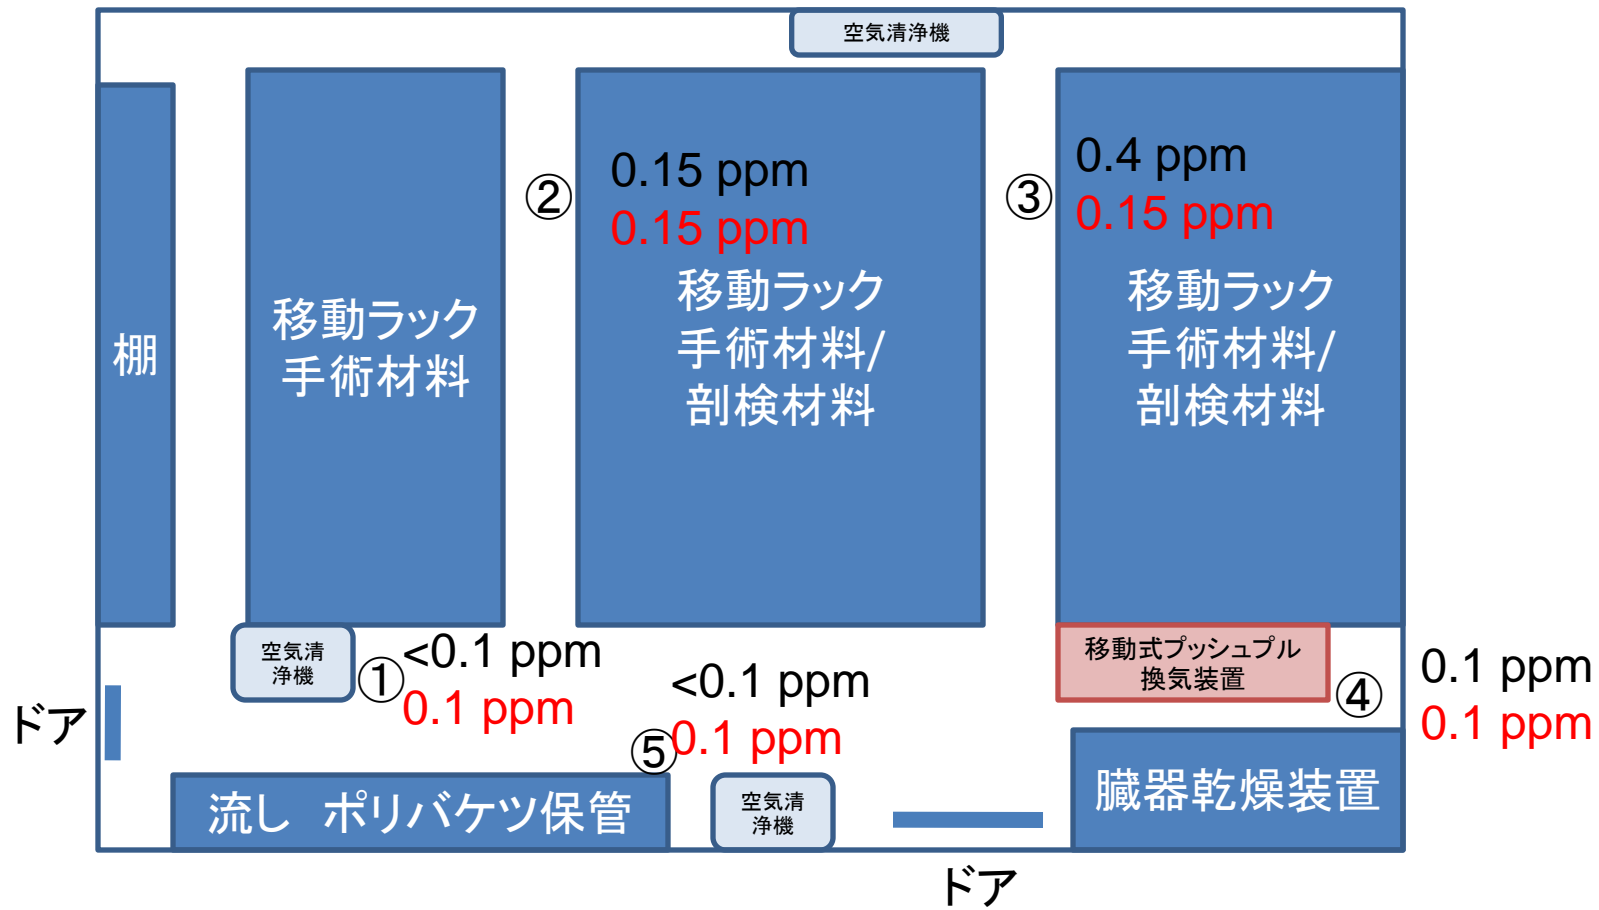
空気清浄機

棚

移動ラック
手術材料

②
0.15 ppm
0.15 ppm
移動ラック
手術材料/
剖検材料

③
0.4 ppm
0.15 ppm
移動ラック
手術材料/
剖検材料

空気清
浄機
①
<0.1 ppm
0.1 ppm

<0.1 ppm
⑤
0.1 ppm

移動式プッシュプル
換気装置
④
0.1 ppm
0.1 ppm

ドア

流し ポリバケツ保管

空気清
浄機

臓器乾燥装置

ドア